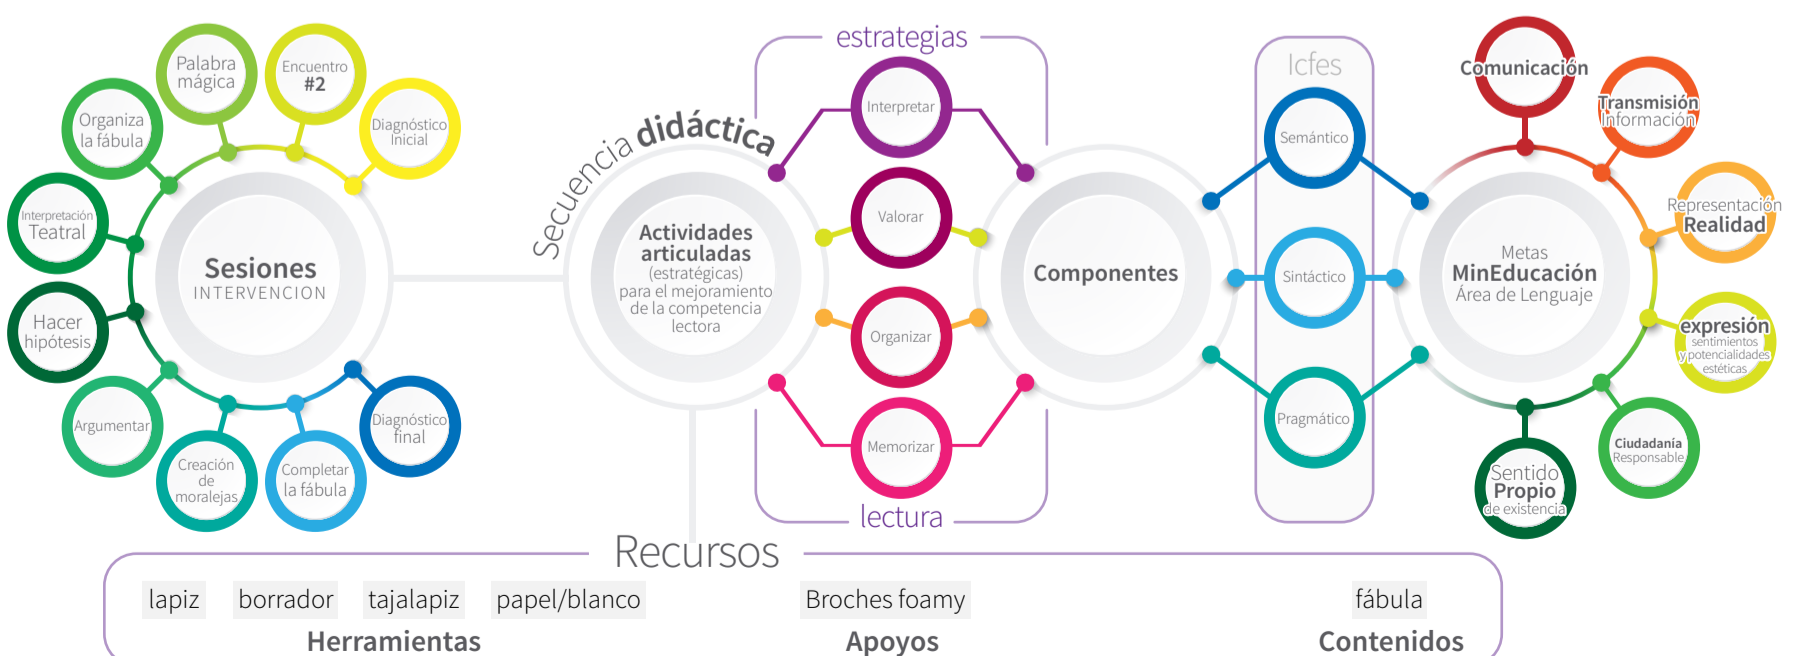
Palabra mágica

Encuentro #2

Organiza la fábula

Diagnóstico Inicial

Interpretación Teatral

Sesiones
INTERVENCION

Hacer hipótesis

Argumentar

Creación de moralejas

Completar la fábula

Diagnóstico final

Secuencia didáctica

Actividades articuladas
(estratégicas)
para el mejoramiento de la competencia lectora

estrategias

Interpretar

Valorar

Organizar

Memorizar

lectura

Componentes

Icfes

Semántico

Sintáctico

Pragmático

Comunicación

Transmisión Información

Representación Realidad

Metas
MinEducación
Área de Lenguaje

expresión
sentimientos y potencialidades estéticas

Ciudadanía Responsable

Sentido Propio de existencia

Recursos

lapiz

borrador

tajalapiz

papel/blanco

Herramientas

Broches foamy

Apoyos

fábula

Contenidos